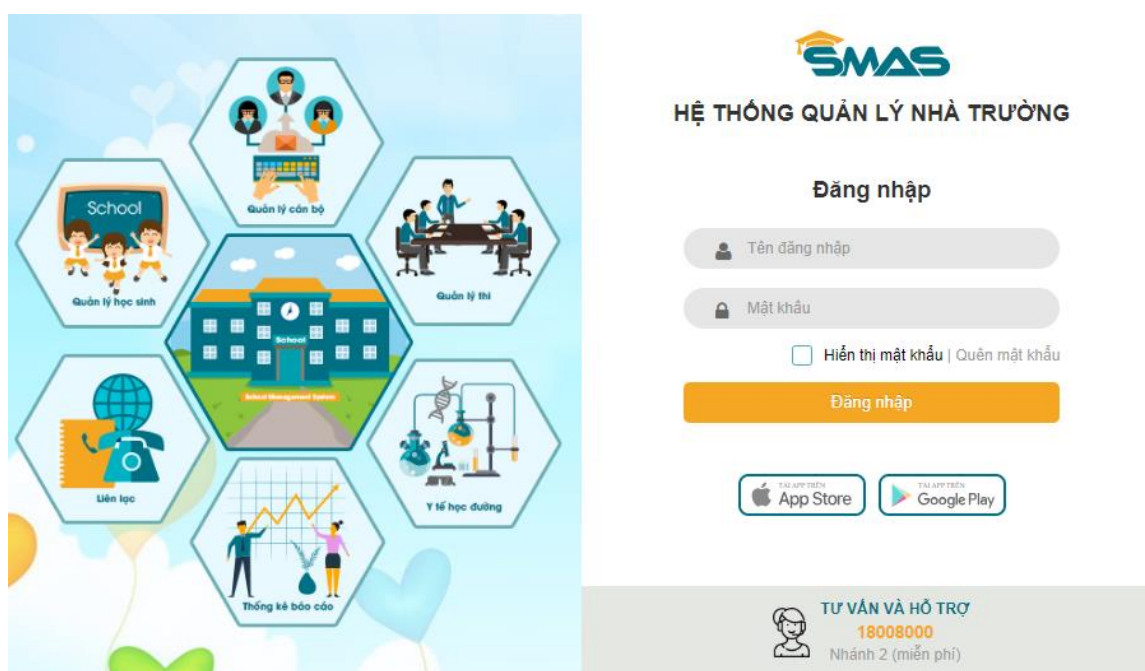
Quản lý cán bộ

School

Quản lý học sinh

School

School Management System

Quản lý thi

Liên lạc

Y tế học đường

Thống kê báo cáo

SMAS

HỆ THỐNG QUẢN LÝ NHÀ TRƯỜNG

Đăng nhập

Tên đăng nhập

Mật khẩu

Hiển thị mật khẩu | Quên mật khẩu

Đăng nhập

TẢI APP TRÊN App Store

TẢI APP TRÊN Google Play

TƯ VẤN VÀ HỖ TRỢ
18008000
Nhánh 2 (miễn phí)